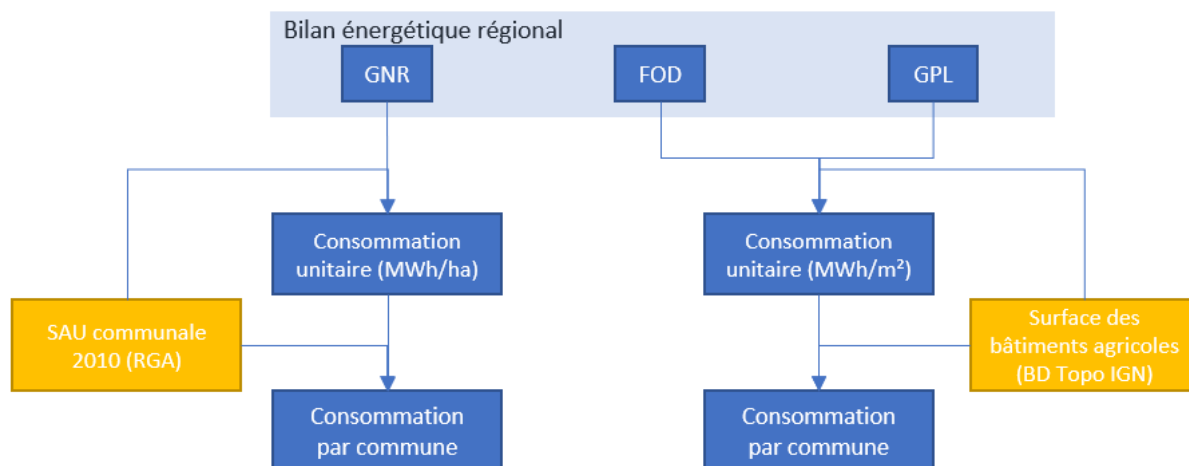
Bilan énergétique régional

GNR

FOD

GPL

Consommation unitaire (MWh/ha)

Consommation unitaire (MWh/m²)

SAU communale 2010 (RGA)

Surface des bâtiments agricoles (BD Topo IGN)

Consommation par commune

Consommation par commune